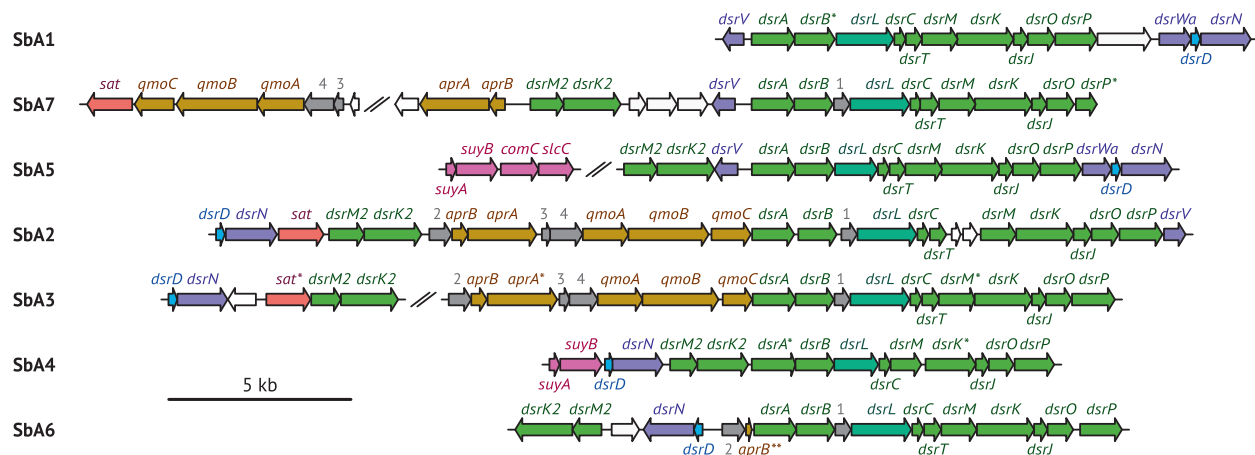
SbA1
dsrV dsrA dsrB* dsrL dsrC dsrM dsrK dsrO dsrP dsrWa dsrN
dsrT dsrJ dsrD

SbA7
sat qmoC qmoB qmoA 4 3 aprA aprB dsrM2 dsrK2 dsrV dsrA dsrB 1 dsrL dsrC dsrM dsrK dsrO dsrP*
dsrT dsrJ

SbA5
suyB comC slcC dsrM2 dsrK2 dsrV dsrA dsrB dsrL dsrC dsrM dsrK dsrO dsrP dsrWa dsrN
suyA dsrT dsrJ dsrD

SbA2
dsrD dsrN sat dsrM2 dsrK2 2 aprB aprA 3 4 qmoA qmoB qmoC dsrA dsrB 1 dsrL dsrC dsrM dsrK dsrO dsrP dsrV
dsrT dsrJ

SbA3
dsrD dsrN sat* dsrM2 dsrK2 2 aprB aprA* 3 4 qmoA qmoB qmoC dsrA dsrB 1 dsrL dsrC dsrM* dsrK dsrO dsrP
dsrT dsrJ

SbA4
suyB dsrN dsrM2 dsrK2 dsrA* dsrB dsrL dsrM dsrK* dsrO dsrP
suyA dsrD dsrC dsrJ

5 kb

SbA6
dsrK2 dsrM2 dsrN dsrA dsrB 1 dsrL dsrC dsrM dsrK dsrO dsrP
dsrD 2 aprB** dsrT dsrJ